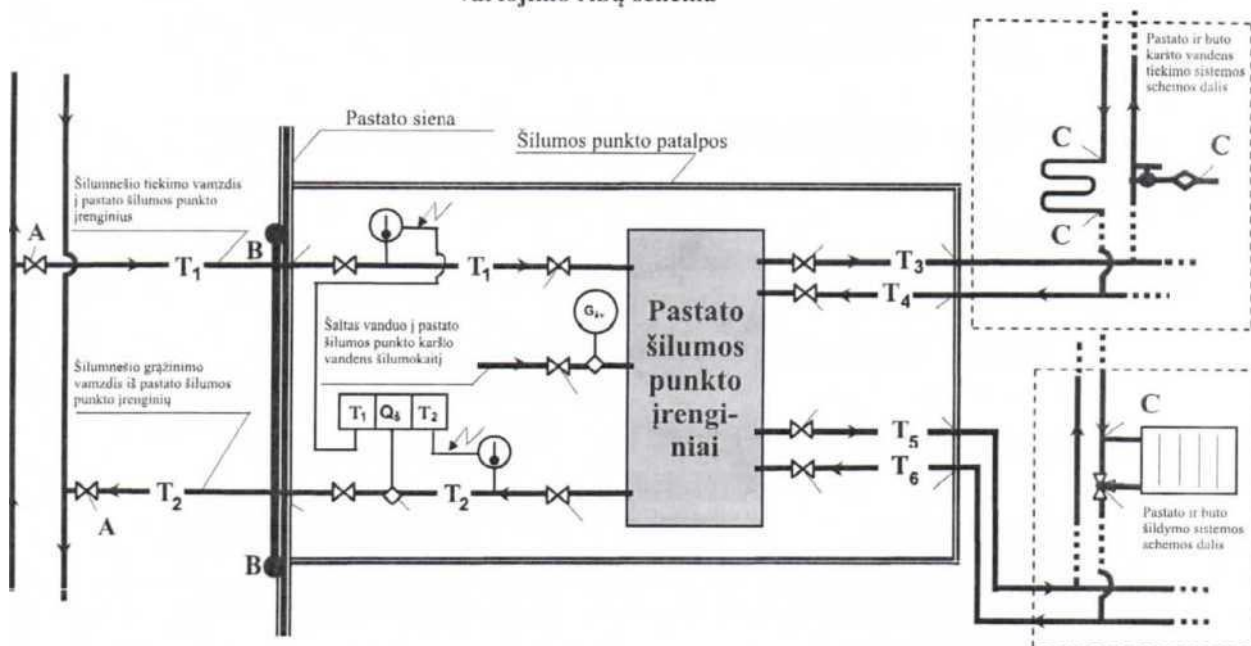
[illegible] ribų schema

Pastato ir buto karšto vandens tiekimo sistemos schemos dalis

Pastato siena

Šilumos punkto patalpos

C

C

C

Šilumnešio tiekimo vamzdis į pastato šilumos punkto įrenginius

A

B

$T_1$

$T_1$

$T_3$

$T_4$

$G_{kv}$

Šaltas vanduo į pastato šilumos punkto karšto vandens šilumokaitį

Pastato šilumos punkto įrenginiai

Šilumnešio grąžinimo vamzdis iš pastato šilumos punkto įrenginių

$T_1$ | $Q_š$ | $T_2$

C

$T_5$

$T_6$

$T_2$

$T_2$

A

B

Pastato ir buto šildymo sistemos schemos dalis